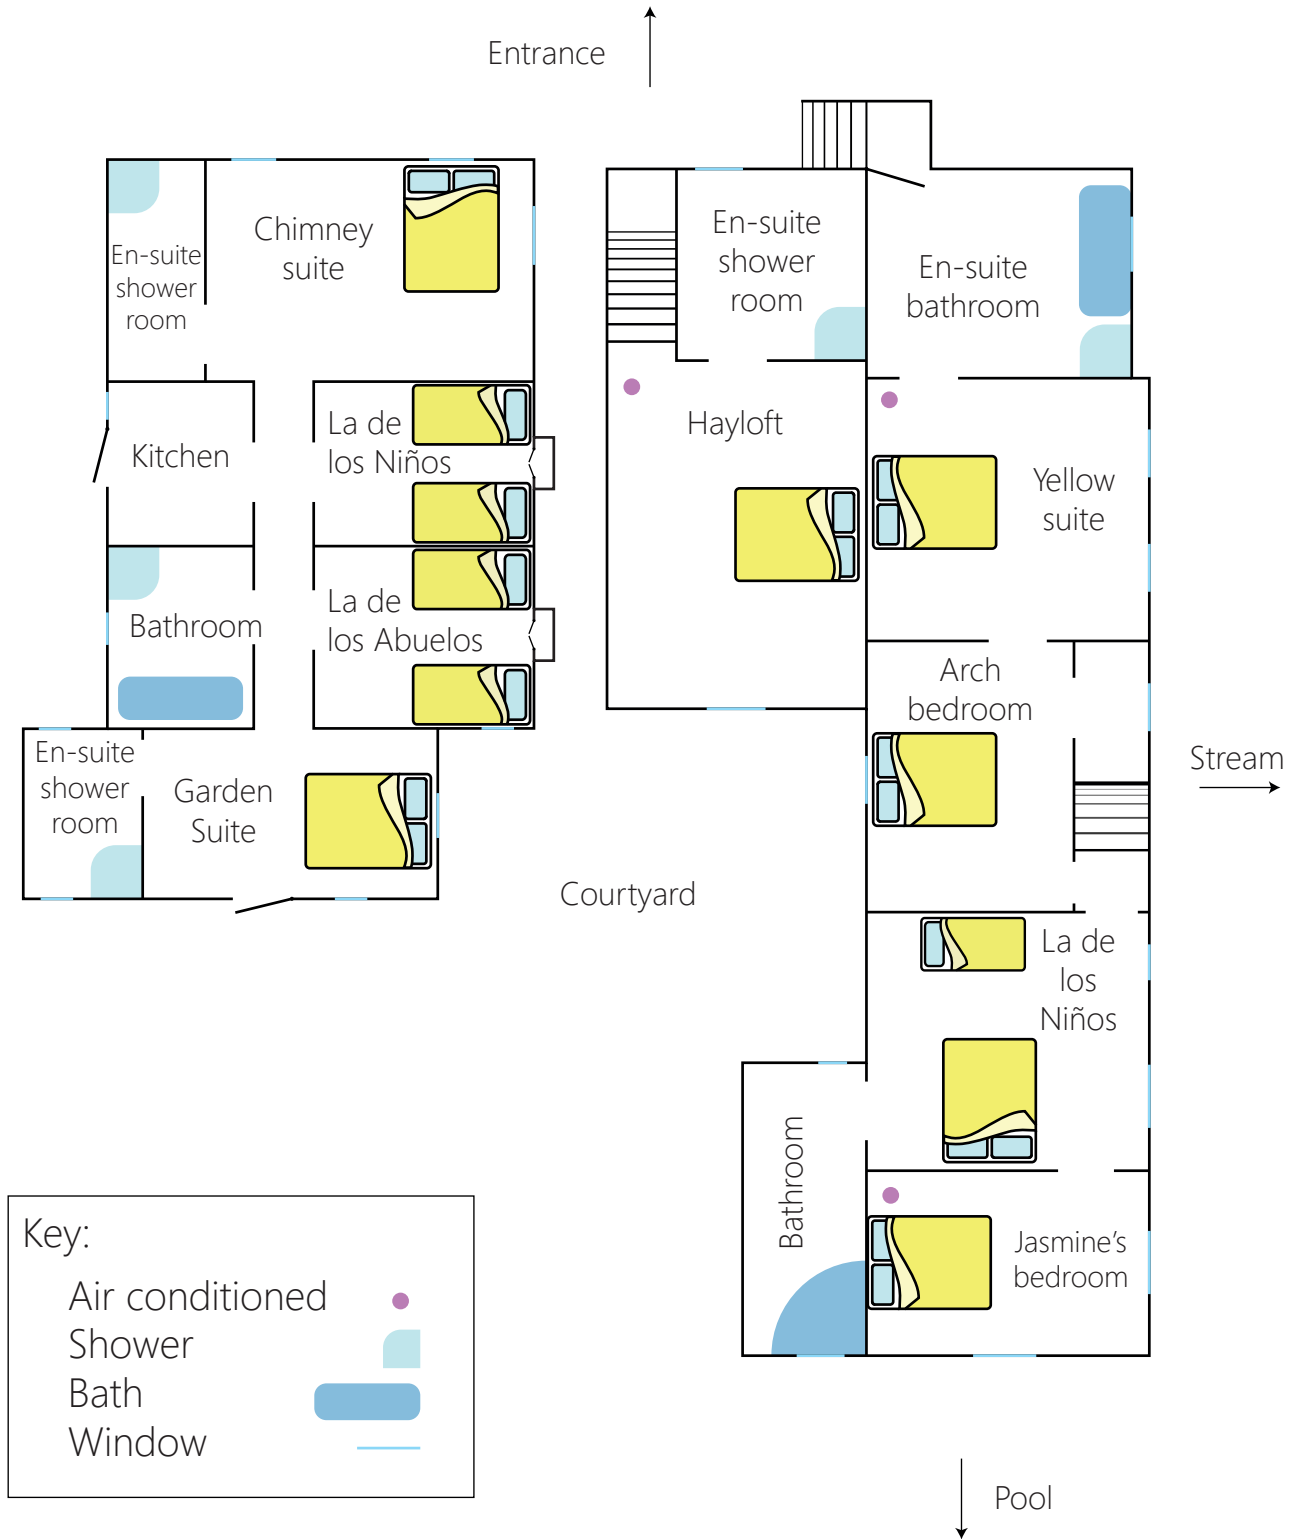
Entrance

En-suite shower room

Chimney suite

Kitchen

La de los Niños

Bathroom

La de los Abuelos

En-suite shower room

Garden Suite

En-suite shower room

En-suite bathroom

Hayloft

Yellow suite

Arch bedroom

Stream

Courtyard

La de los Niños

Bathroom

Jasmine's bedroom

Key:
Air conditioned
Shower
Bath
Window

Pool